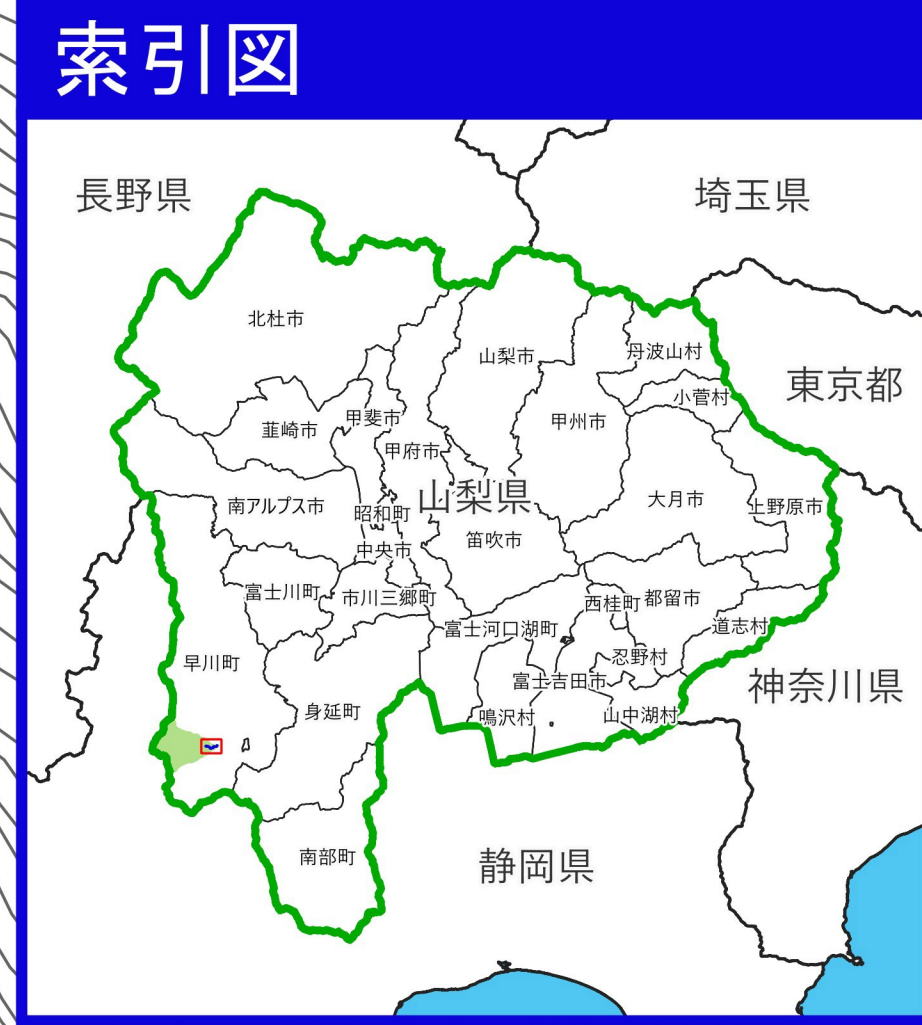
索引図

長野県

埼玉県

東京都

神奈川県

静岡県

山梨県

北杜市

山梨市

丹波山村

小菅村

甲斐市

韮崎市

甲州市

甲府市

南アルプス市

昭和町

大月市

上野原市

中央市

笛吹市

富士川町

市川三郷町

西桂町

都留市

富士河口湖町

道志村

早川町

忍野村

富士吉田市

身延町

鳴沢村

山中湖村

南部町